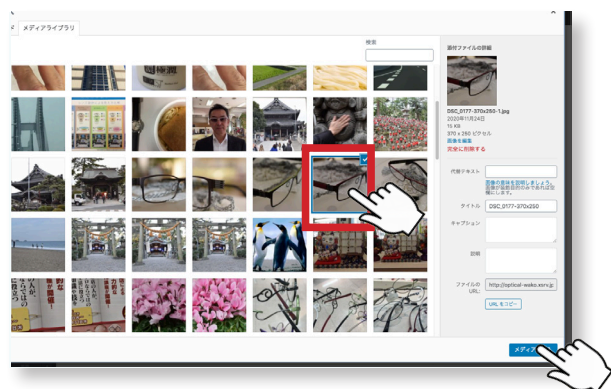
メディアライブラリ

検索

添付ファイルの詳細

DSC_0177-370x250-1.jpg
2020年11月24日
15 KB
370 x 250 ピクセル
画像を編集
完全に削除する

代替テキスト

画像の目的を説明しましょう。画像が装飾目的のみであれば空欄にします。

タイトル DSC_0177-370x250

キャプション

説明

ファイルのURL: http://optical-wako.sakura.jp

URL をコピー

メディア